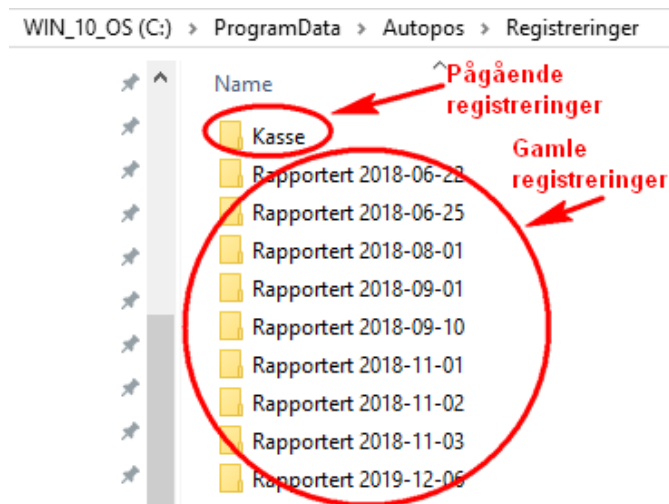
WIN_10_OS (C:) > ProgramData > Autopos > Registreringer

Name

Pågående registreringer

Gamle registreringer

Kasse
Rapportert 2018-06-22
Rapportert 2018-06-25
Rapportert 2018-08-01
Rapportert 2018-09-01
Rapportert 2018-09-10
Rapportert 2018-11-01
Rapportert 2018-11-02
Rapportert 2018-11-03
Rapportert 2019-12-06